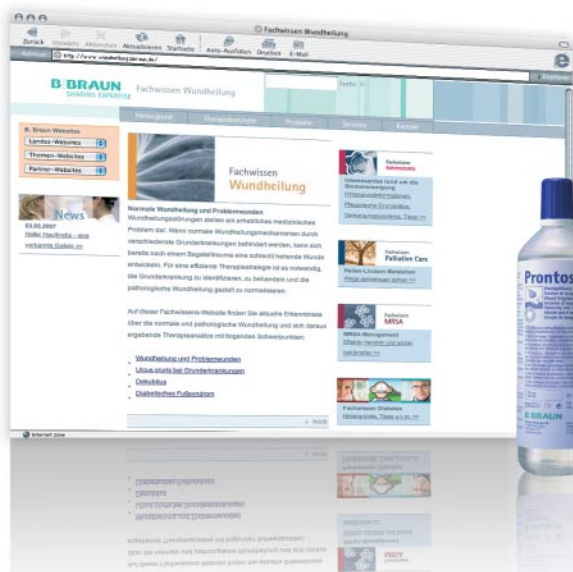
Fachwissen Wundheilung

Zurück Vorwärts Abbrechen Aktualisieren Startseite Auto-Ausfüllen Drucken E-Mail

Adresse http://www.wundheilung.bbraun.de/

B|BRAUN SHARING EXPERTISE

Fachwissen Wundheilung

Suche

Hintergrund Therapiekonzepte Produkte Service Kontakt

B. Braun Websites

Landes-Websites

Themen-Websites

Partner-Websites

News

03.05.2007
Heller Havlimba - eine wirksame Gabe >>

Fachwissen Wundheilung

Normale Wundheilung und Problemwunden

Wundheilungsstörungen stellen ein erhebliches medizinisches Problem dar. Wenn normale Wundheilungsmechanismen durch verschiedenste Grunderkrankungen behindert werden, kann sich bereits nach einem Bagatelltrauma eine schlecht heilende Wunde entwickeln. Für eine effiziente Therapiestrategie ist es notwendig, die Grunderkrankung zu identifizieren, zu behandeln und die pathologische Wundheilung gezielt zu normalisieren.

Auf dieser Fachwissens-Website finden Sie aktuelle Erkenntnisse über die normale und pathologische Wundheilung und sich daraus ergebende Therapieansätze mit folgenden Schwerpunkten:

Wundheilung und Problemwunden

Ulcus cruris bei Grunderkrankungen

Dekubitus

Diabetisches Fußsyndrom

Fachwissen Gerontologie

Interessantes rund um die Wundversorgung
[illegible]

Fachwissen Palliative Care

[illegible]

Fachwissen MRSA

MRSA-Management
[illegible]

Fachwissen Diabetes
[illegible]

Prontos

B|BRAUN

Internet zone